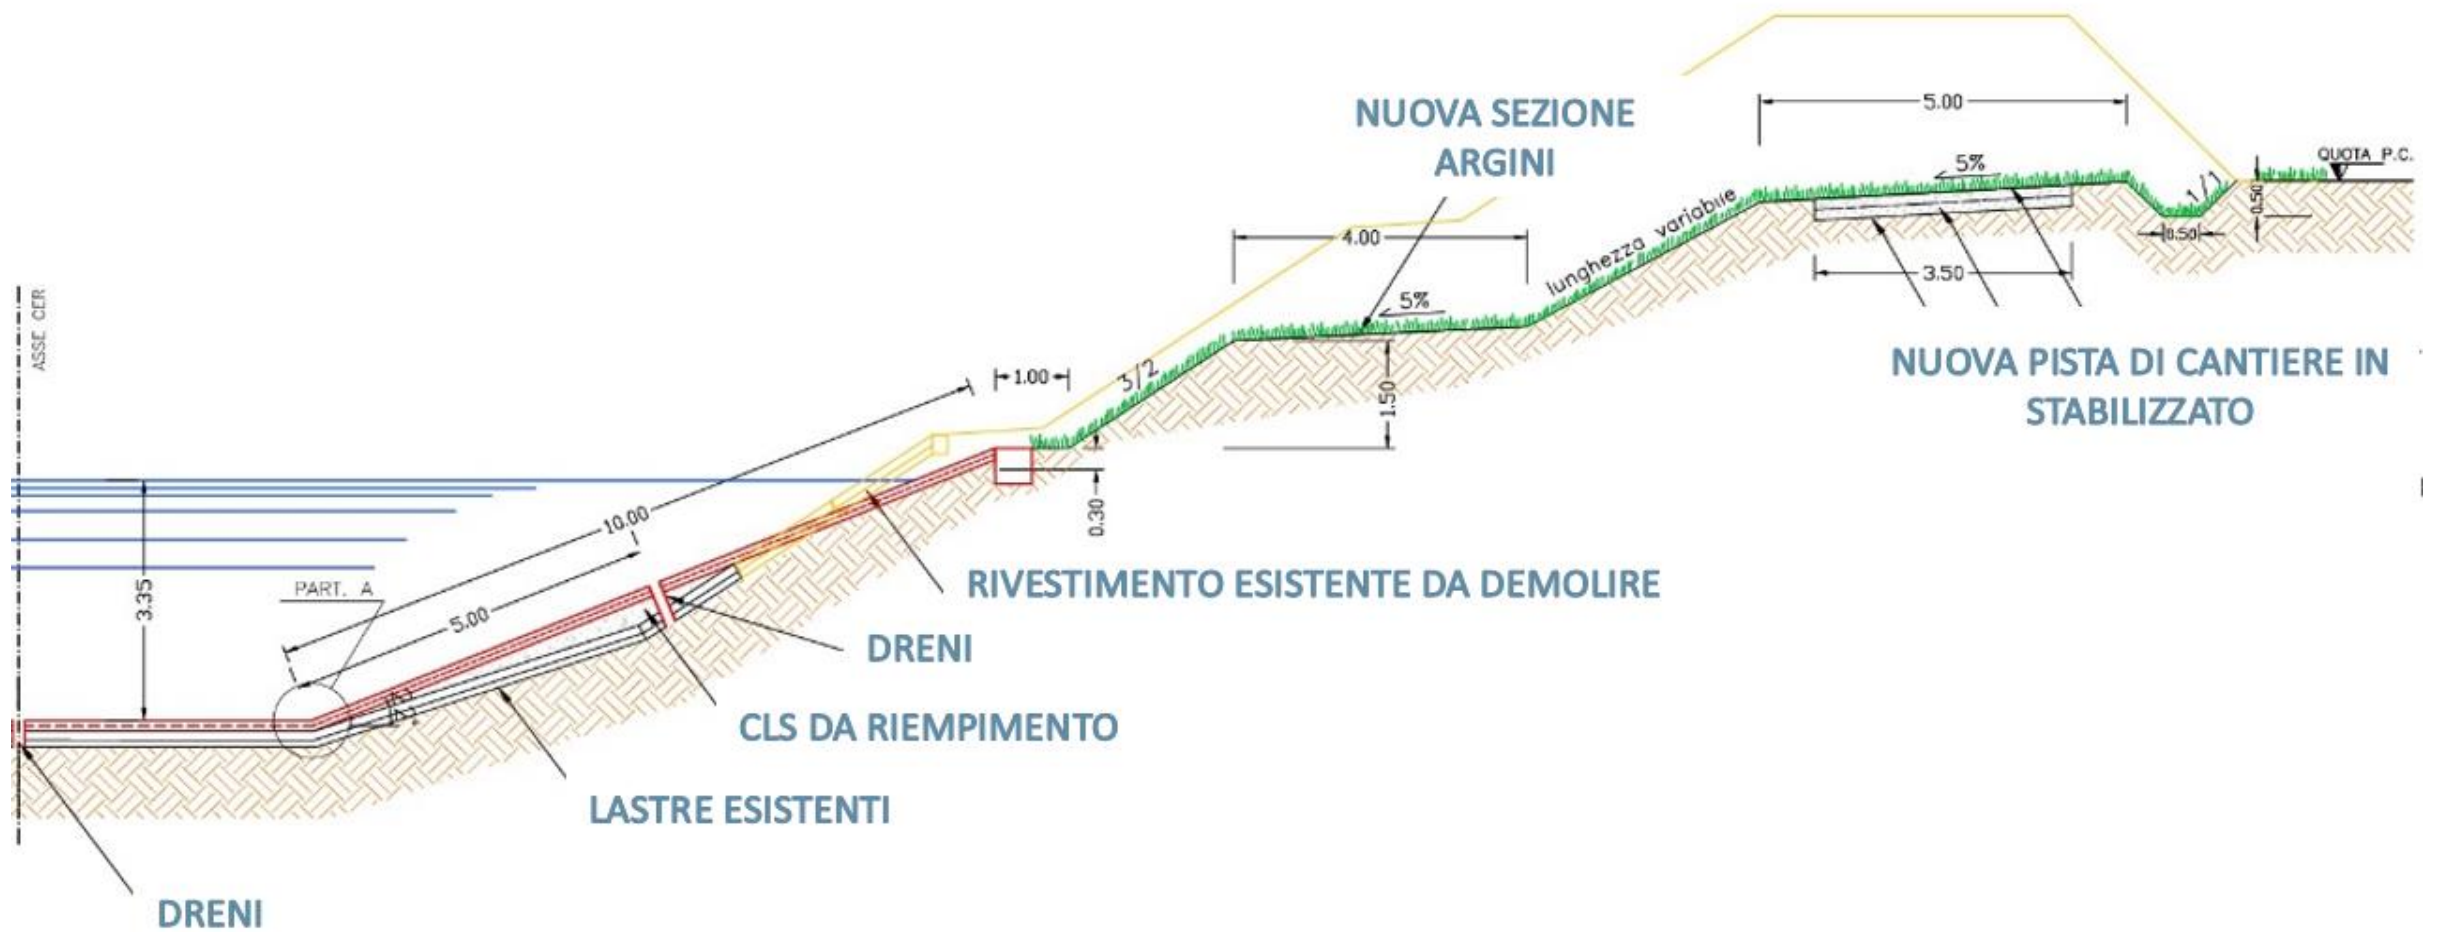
NUOVA SEZIONE ARGINI

5.00

QUOTA P.C.

5%

1/1

0.50

0.50

4.00

lunghezza variabile

3.50

5%

ASSE CER

1.00

3/2

1.50

NUOVA PISTA DI CANTIERE IN STABILIZZATO

10.00

0.30

3.35

PART. A

5.00

RIVESTIMENTO ESISTENTE DA DEMOLIRE

DRENI

CLS DA RIEMPIMENTO

LASTRE ESISTENTI

DRENI